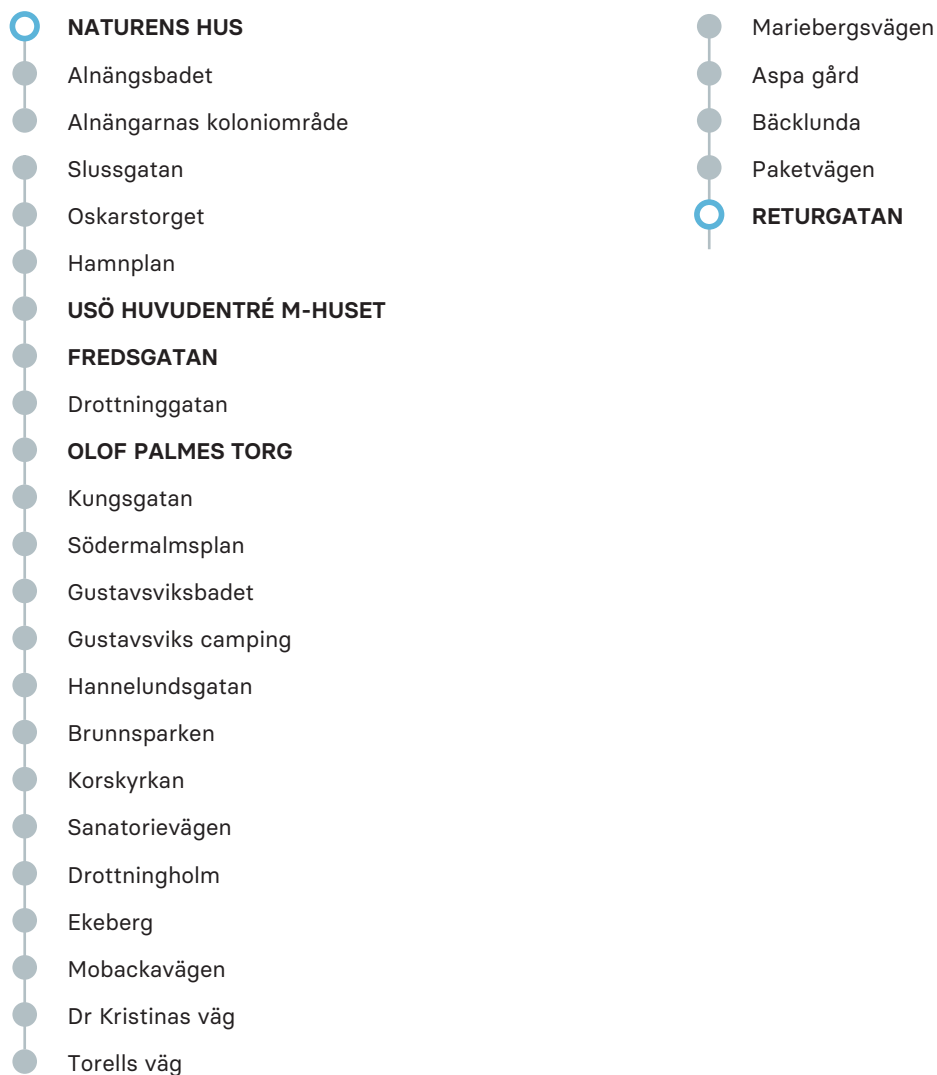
NATURENS HUS
Alnängsbadet
Alnängarnas koloniområde
Slussgatan
Oskarstorget
Hamnplan
USÖ HUVUDENTRÉ M-HUSET
FREDSGATAN
Drottninggatan
OLOF PALMES TORG
Kungsgatan
Södermalmsplan
Gustavsviksbadet
Gustavsviks camping
Hannelundsgatan
Brunnsparken
Korskyrkan
Sanatorievägen
Drottningholm
Ekeberg
Mobackavägen
Dr Kristinas väg
Torells väg

Mariebergsvägen
Aspa gård
Bäcklunda
Paketvägen
RETURGATAN